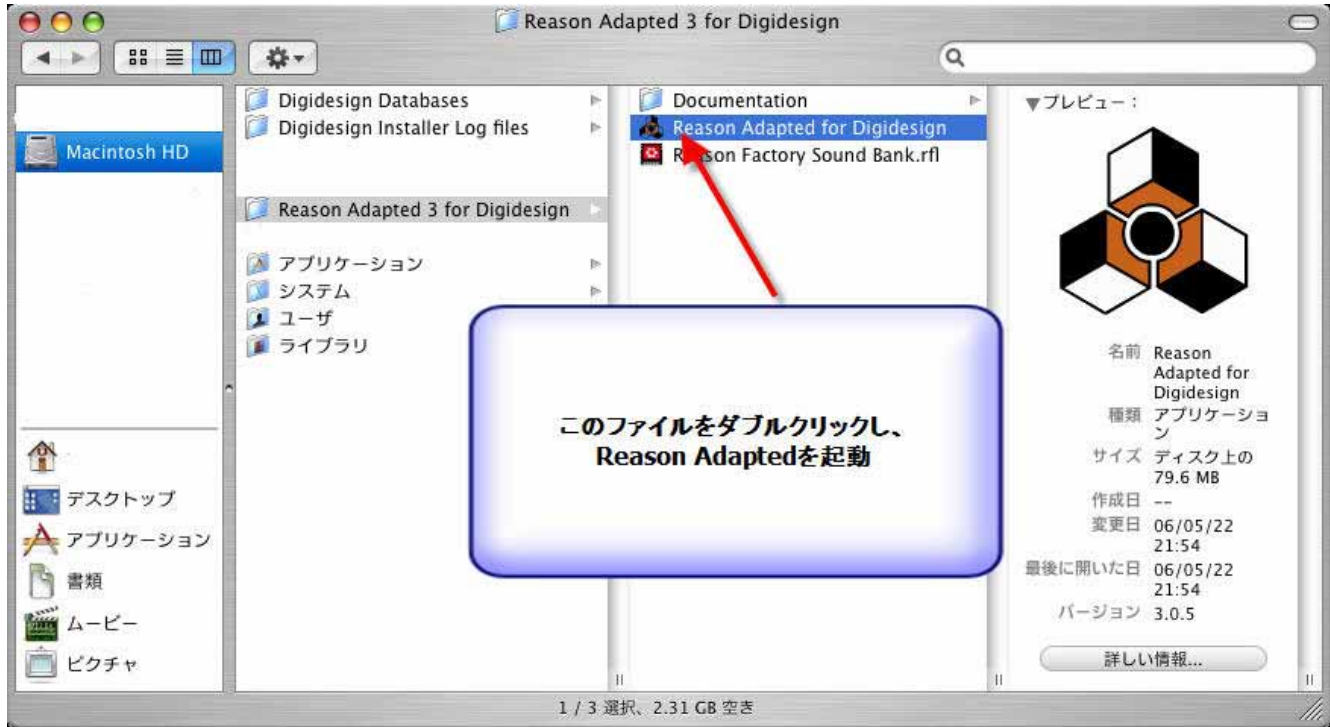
Reason Adapted 3 for Digidesign

Macintosh HD

デスクトップ
アプリケーション
書類
ムービー
ピクチャ

Digidesign Databases
Digidesign Installer Log files

Reason Adapted 3 for Digidesign

アプリケーション
システム
ユーザ
ライブラリ

Documentation
Reason Adapted for Digidesign
R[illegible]son Factory Sound Bank.rfl

このファイルをダブルクリックし、
Reason Adaptedを起動

▼プレビュー：

| | |
|---|---|
| 名前 | Reason Adapted for Digidesign |
| 種類 | アプリケーション |
| サイズ | ディスク上の 79.6 MB |
| 作成日 | -- |
| 変更日 | 06/05/22 21:54 |
| 最後に開いた日 | 06/05/22 21:54 |
| バージョン | 3.0.5 |

詳しい情報...

1 / 3 選択、2.31 GB 空き